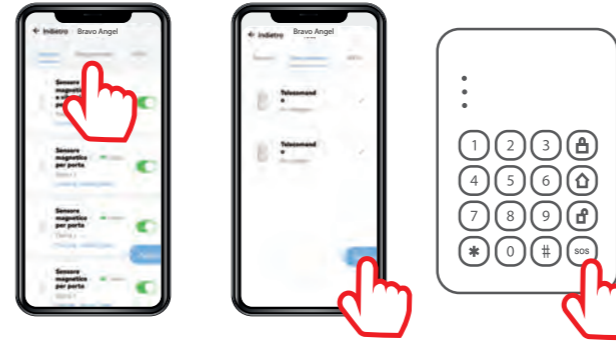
← Indietro Bravo Angel

Sensore magnetico per porta

Sensore magnetico per porta

Sensore magnetico per porta

Sensore magnetico per porta

← Indietro Bravo Angel

Telecomando

Telecomando

1 2 3
4 5 6
7 8 9
✱ 0 # SOS